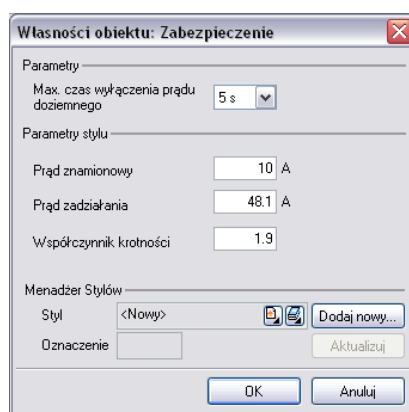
Własności obiektu: Zabezpieczenie

Parametry

Max. czas wyłączenia prądu doziemnego

5 s

Parametry stylu

Prąd znamionowy

10 A

Prąd zadziałania

48.1 A

Współczynnik krotności

1.9

Menadżer Stylów

Styl

<Nowy>

Dodaj nowy...

Oznaczenie

Aktualizuj

OK

Anuluj